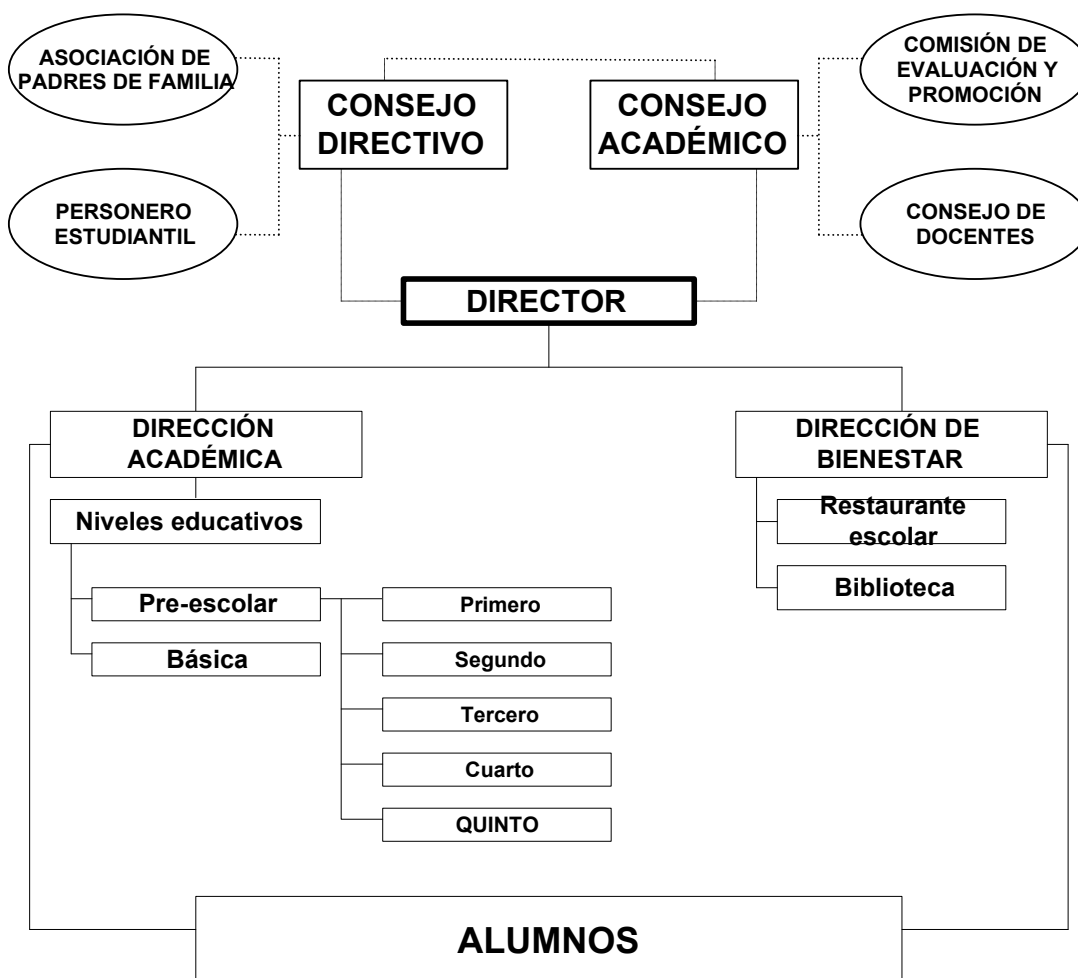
ASOCIACIÓN DE PADRES DE FAMILIA

CONSEJO DIRECTIVO

CONSEJO ACADÉMICO

COMISIÓN DE EVALUACIÓN Y PROMOCIÓN

PERSONERO ESTUDIANTIL

CONSEJO DE DOCENTES

DIRECTOR

DIRECCIÓN ACADÉMICA

DIRECCIÓN DE BIENESTAR

Niveles educativos

Restaurante escolar

Biblioteca

Pre-escolar

Básica

Primero

Segundo

Tercero

Cuarto

QUINTO

ALUMNOS